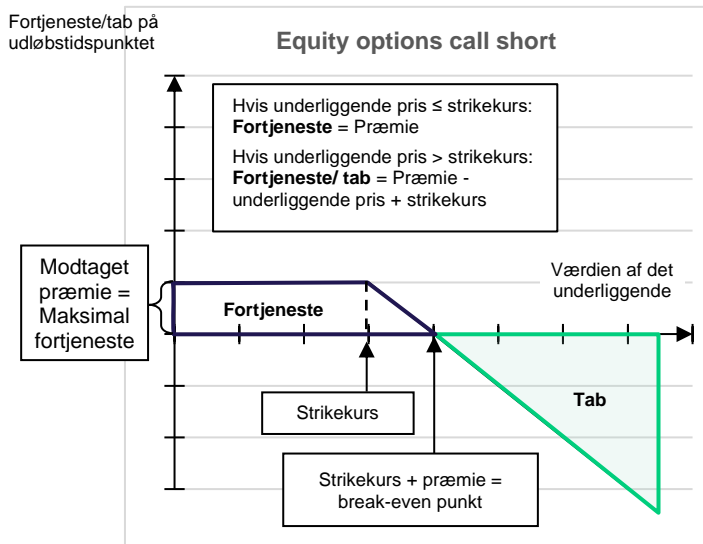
Fortjeneste/tab på udløbstidspunktet

Equity options call short

Hvis underliggende pris ≤ strikekurs:
**Fortjeneste** = Præmie

Hvis underliggende pris > strikekurs:
**Fortjeneste/ tab** = Præmie - underliggende pris + strikekurs

Modtaget præmie = Maksimal fortjeneste

Værdien af det underliggende

Fortjeneste

Tab

Strikekurs

Strikekurs + præmie = break-even punkt